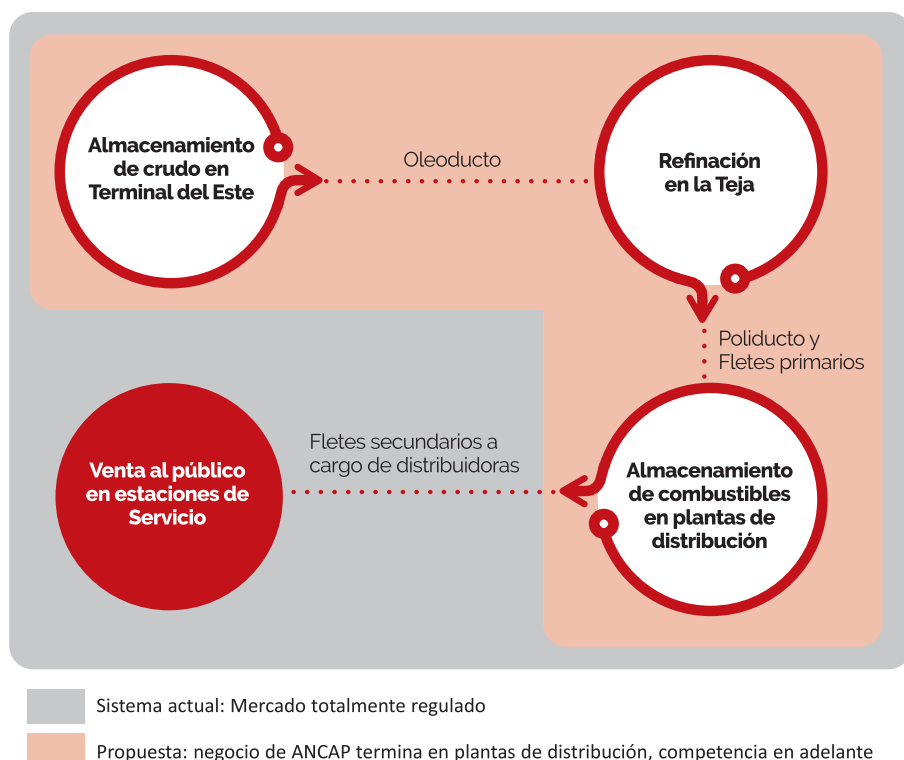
Almacenamiento de crudo en Terminal del Este

Oleoducto

Refinación en la Teja

Poliducto y Fletes primarios

Fletes secundarios a cargo de distribuidoras

Venta al público en estaciones de Servicio

Almacenamiento de combustibles en plantas de distribución

Sistema actual: Mercado totalmente regulado

Propuesta: negocio de ANCAP termina en plantas de distribución, competencia en adelante